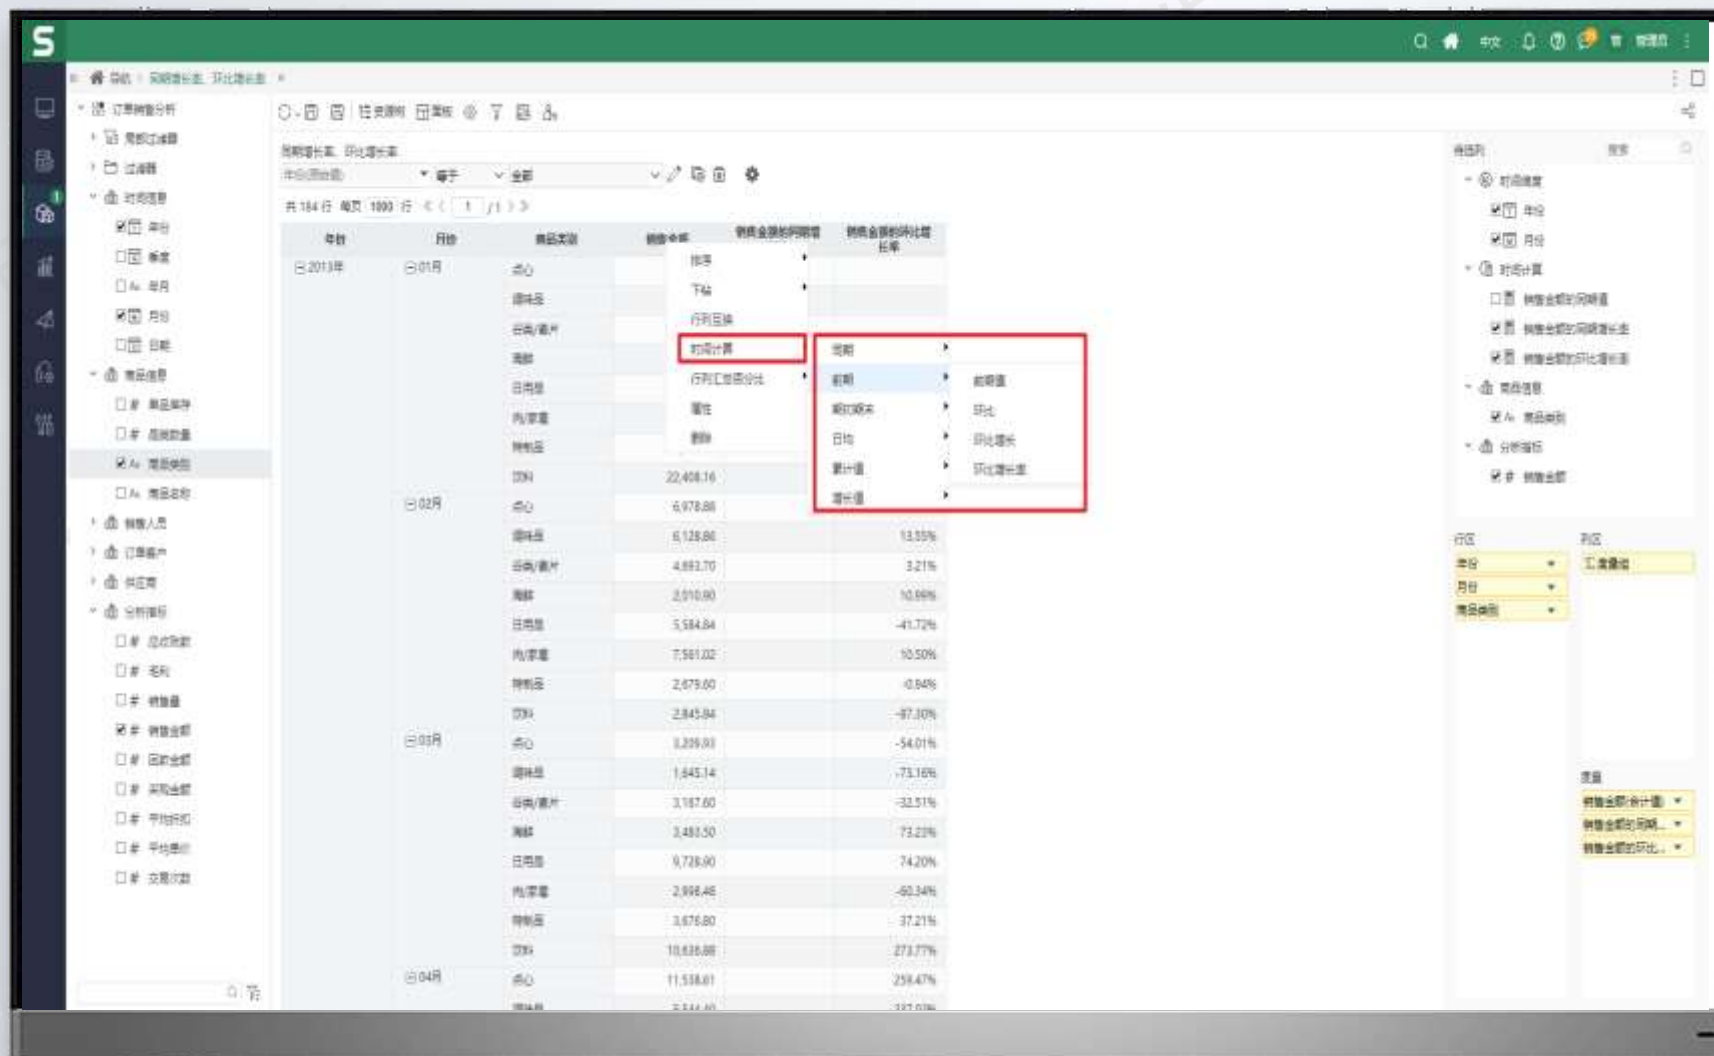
S

中文

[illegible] 同期增长率、环比增长率

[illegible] 订单销售分析
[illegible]
过滤器
时间维度
年份
季度
周月
月份
日期
商品信息
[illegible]
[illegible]
商品类别
商品名称
销售人员
订单客户
供应商
分析指标
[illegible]
毛利
销量
销售金额
回款金额
采购金额
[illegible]
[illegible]
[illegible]

同期增长率、环比增长率

等于 全部

共 184 行 每页 1000 行 1 /1

| 年份 | 月份 | 商品类别 | 销售金额 | 销售金额的同期增长率 | 销售金额的环比增长率 |
|---|---|---|---|---|---|
| 2013年 | 01月 | 点心 | | | |
| | | 调味品 | | | |
| | | 谷类/麦片 | | | |
| | | 海鲜 | | | |
| | | 日用品 | | | |
| | | 肉/家禽 | | | |
| | | 特制品 | | | |
| | | 饮料 | 22,408.16 | | |
| | 02月 | 点心 | 6,978.88 | | |
| | | 调味品 | 6,128.80 | | 13.55% |
| | | 谷类/麦片 | 4,893.70 | | 3.21% |
| | | 海鲜 | 2,010.90 | | 10.99% |
| | | 日用品 | 5,584.84 | | -41.72% |
| | | 肉/家禽 | 7,561.02 | | 10.50% |
| | | 特制品 | 2,679.60 | | -0.84% |
| | | 饮料 | 2,845.84 | | -87.30% |
| | 03月 | 点心 | 3,209.93 | | -54.01% |
| | | 调味品 | 1,645.14 | | -73.16% |
| | | 谷类/麦片 | 3,187.60 | | -32.51% |
| | | 海鲜 | 3,483.50 | | 73.23% |
| | | 日用品 | 9,728.90 | | 74.20% |
| | | 肉/家禽 | 2,998.48 | | -60.34% |
| | | 特制品 | 3,675.80 | | 37.21% |
| | | 饮料 | 10,626.88 | | 273.77% |
| | 04月 | 点心 | 11,538.61 | | 259.47% |

排序
下钻
行列互换
时间计算
行列汇总百分比
属性
删除

同期
前期
期初期末
日均
累计值
增长值

前期值
环比
环比增长
环比增长率

待选列
时间维度
年份
月份
时间计算
销售金额的同期值
销售金额的同期增长率
销售金额的环比增长率
商品信息
商品类别
分析指标
销售金额

行区
年份
月份
商品类别
列区
汇总值
度量
销售金额(合计值)
销售金额的同期...
销售金额的环比...